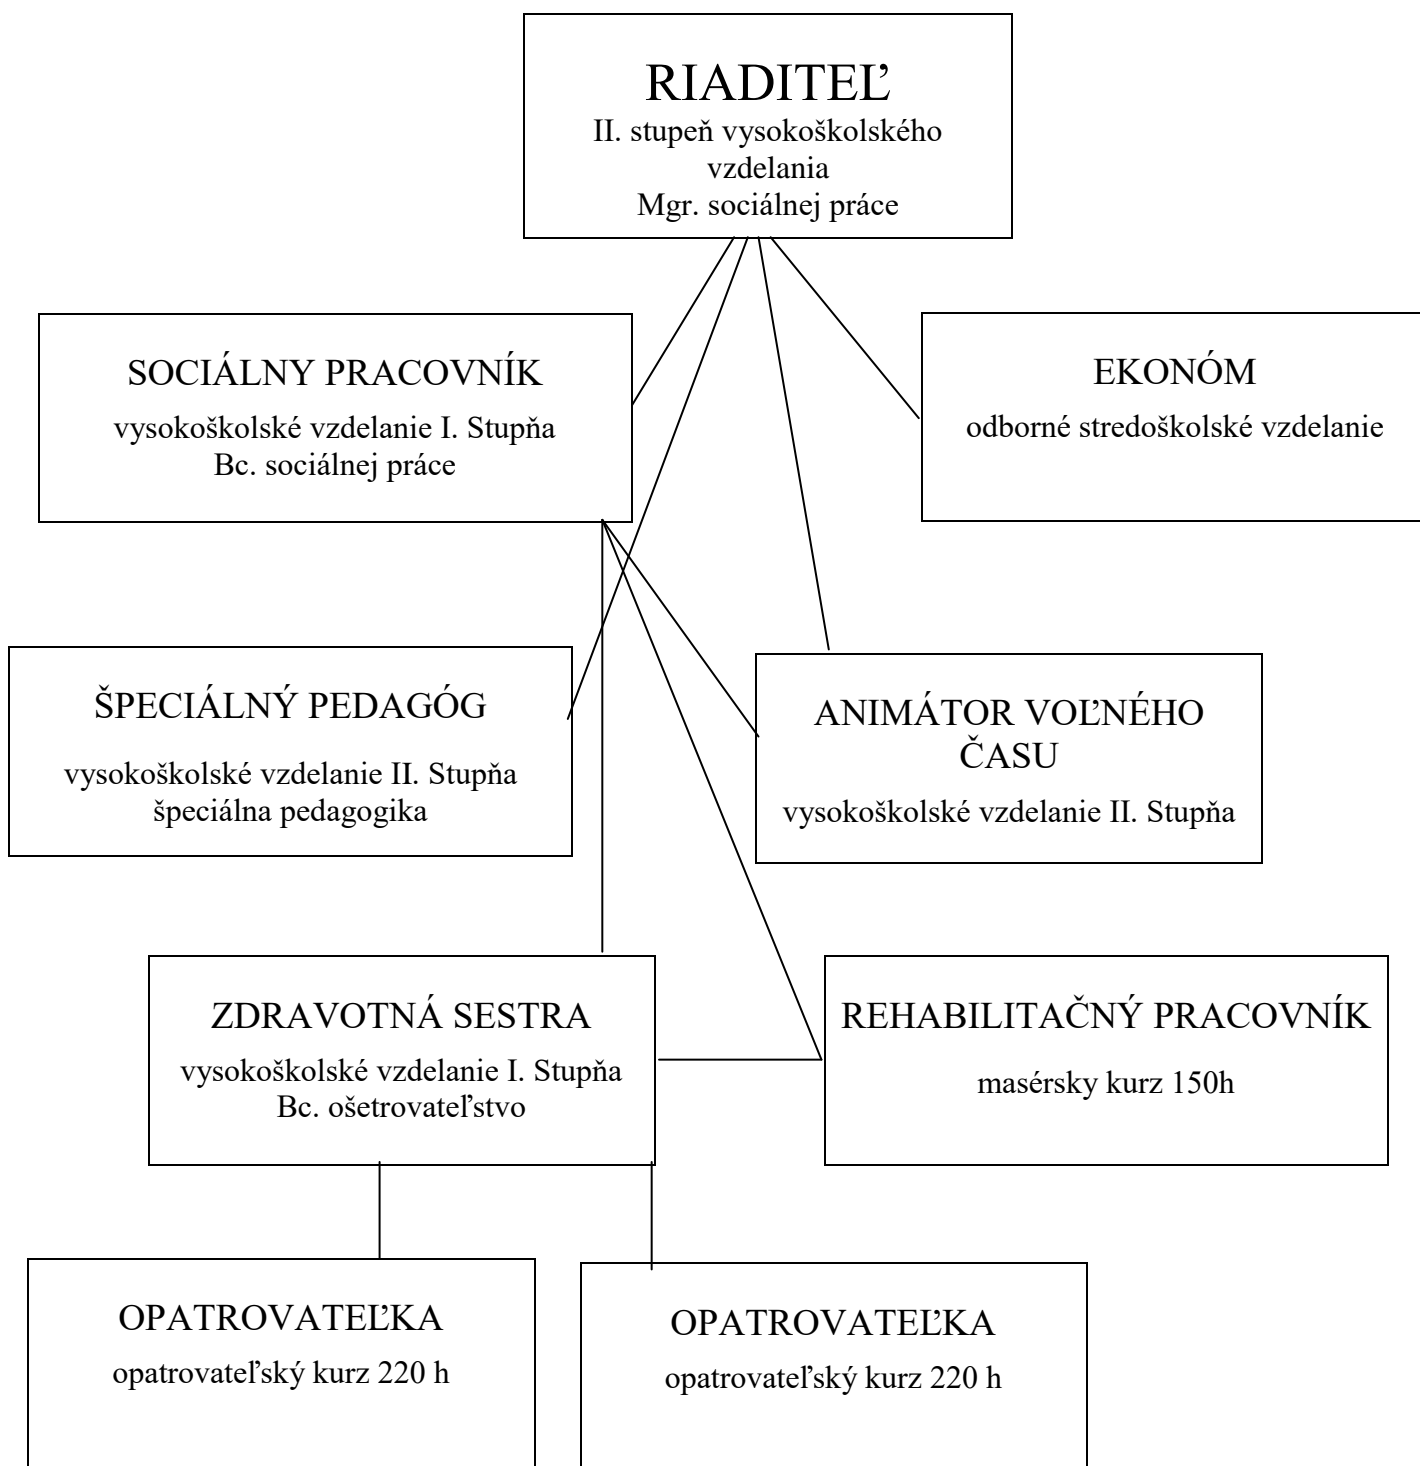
RIADITEĽ
II. stupeň vysokoškolského vzdelania
Mgr. sociálnej práce

SOCIÁLNY PRACOVNÍK
vysokoškolské vzdelanie I. Stupňa
Bc. sociálnej práce

EKONÓM
odborné stredoškolské vzdelanie

ŠPECIÁLNY PEDAGÓG
vysokoškolské vzdelanie II. Stupňa
špeciálna pedagogika

ANIMÁTOR VOĽNÉHO ČASU
vysokoškolské vzdelanie II. Stupňa

ZDRAVOTNÁ SESTRA
vysokoškolské vzdelanie I. Stupňa
Bc. ošetrovateľstvo

REHABILITAČNÝ PRACOVNÍK
masérsky kurz 150h

OPATROVATEĽKA
opatrovateľský kurz 220 h

OPATROVATEĽKA
opatrovateľský kurz 220 h